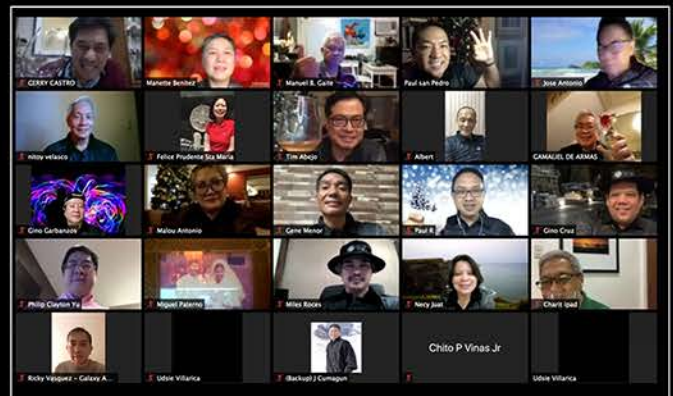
GERRY CASTRO
Manette Benitez
Manuel B. Gaite
Paul san Pedro
Jose Antonio
nitoy velasco
Felice Prudente Sta Maria
Tim Abejo
Albert
GAMALIEL DE ARMAS
Gino Garbanzos
Malou Antonio
Gene Menor
Paul R
Gino Cruz
Philip Clayton Yu
Miguel Paterno
Miles Roces
Necy Juat
Charit Ipad
Ricky Vasquez - Galaxy A...
Udsie Villarica
(Backup) J Cumagun
Chito P Vinas Jr
Udsie Villarica